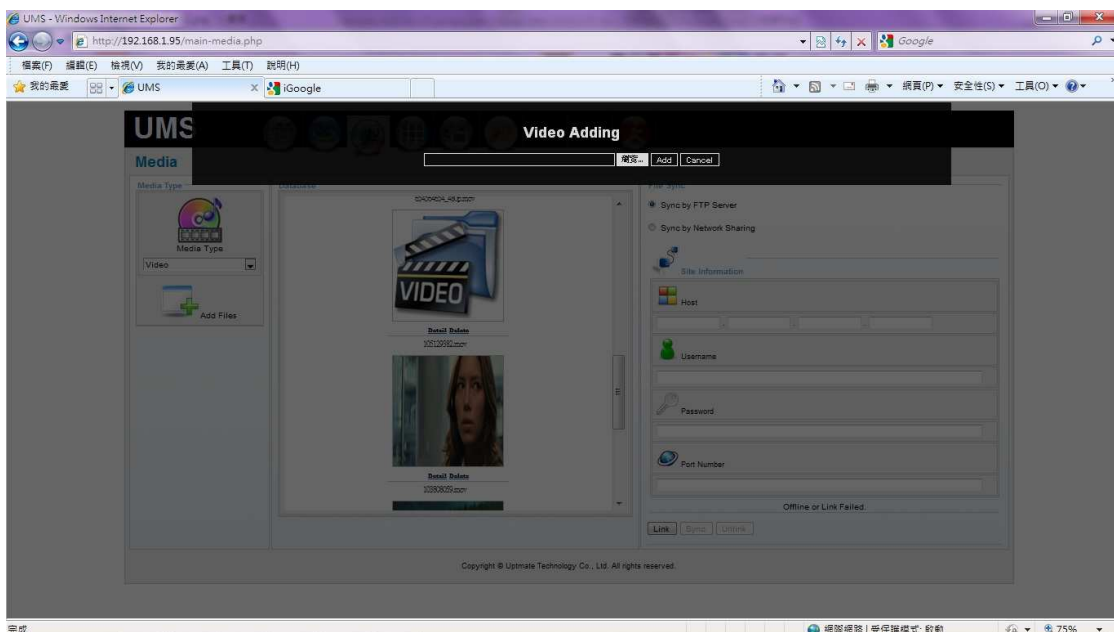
UMS - Windows Internet Explorer

http://192.168.1.95/main-media.php

Google

檔案(F) 編輯(E) 檢視(V) 我的最愛(A) 工具(T) 說明(H)

我的最愛

UMS

iGoogle

網頁(P) 安全性(S) 工具(O)

UMS

Media

Video Adding

瀏覽... Add Cancel

Media Type

Media Type

Video

Add Files

Database

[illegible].wmv

VIDEO

Detail Delete

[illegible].wmv

Detail Delete

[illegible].wmv

File Sync

Sync by FTP Server

Sync by Network Sharing

Site Information

Host

Username

Password

Port Number

Offline or Link Failed.

Link Sync Unlink

Copyright © Uptmate Technology Co., Ltd. All rights reserved.

完成

網際網路 | 受保護模式: 啟動

75%